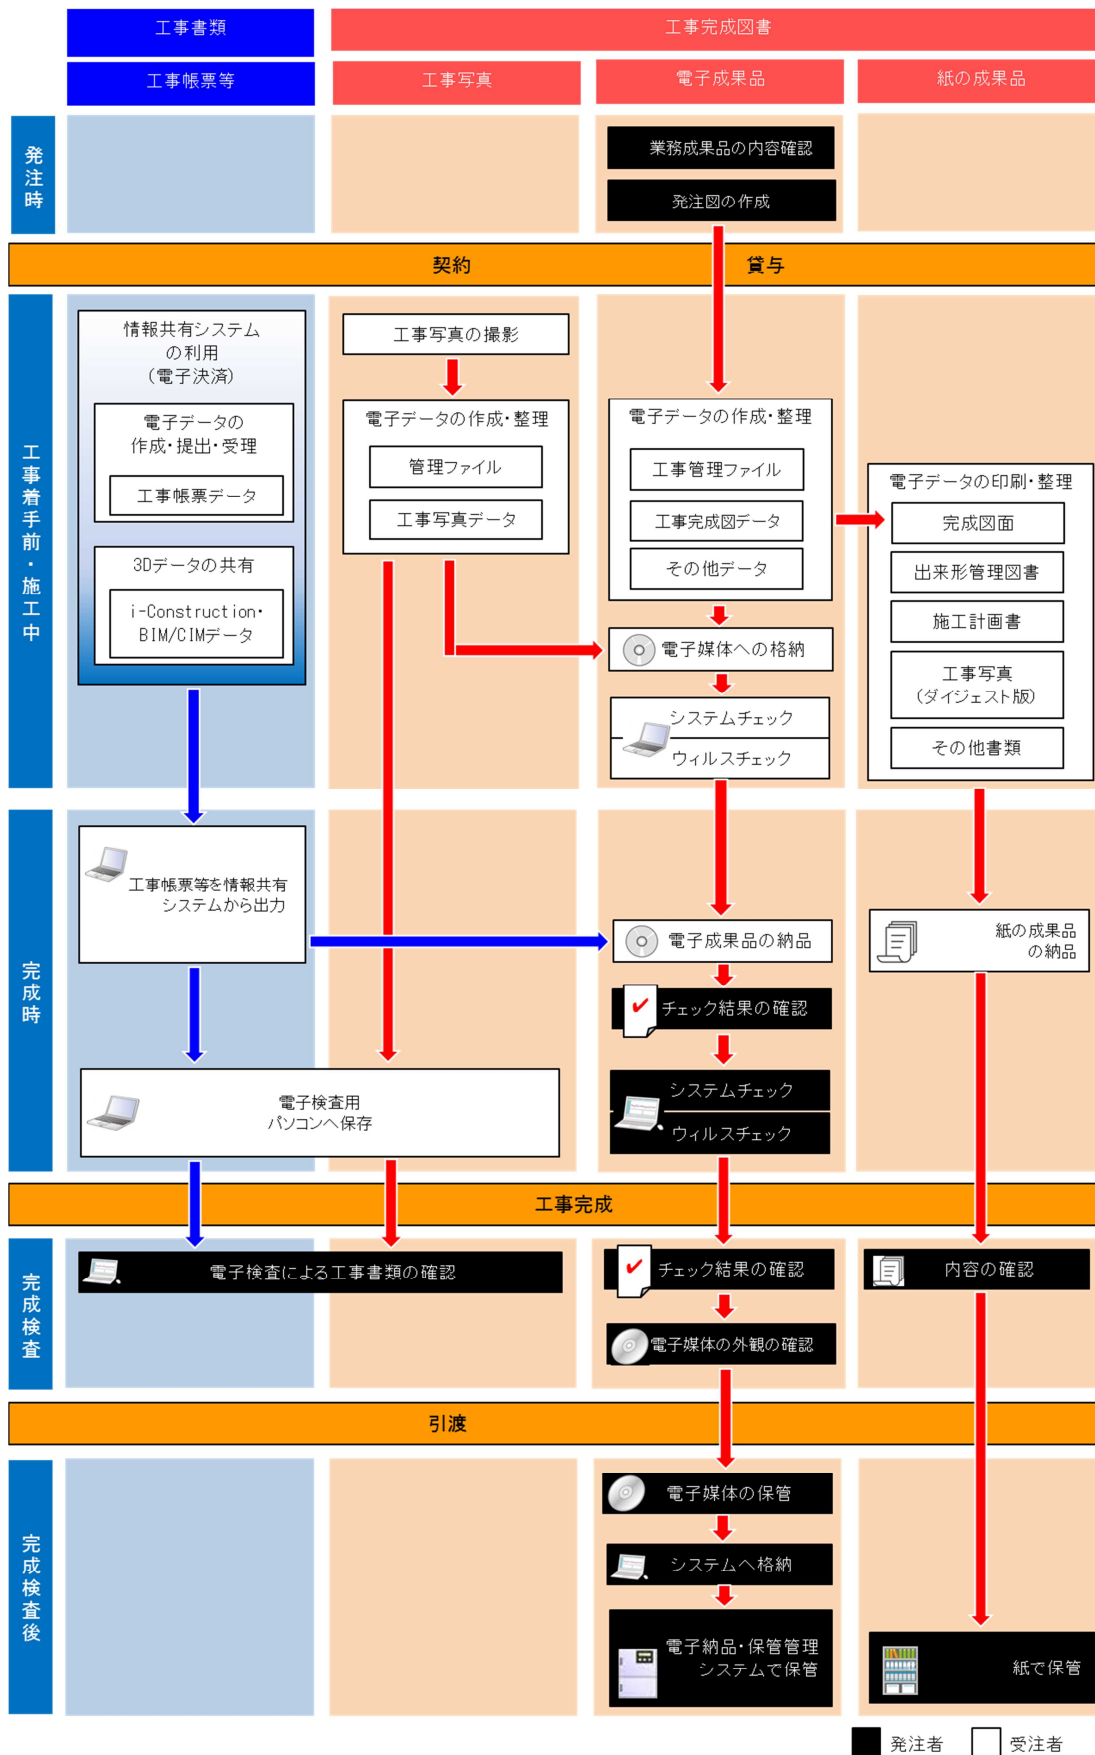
工事書類

工事完成図書

工事帳票等

工事写真

電子成果品

紙の成果品

発注時

業務成果品の内容確認

発注図の作成

契約

貸与

工事着手前・施工中

情報共有システムの利用（電子決済）

電子データの作成・提出・受理

工事帳票データ

3Dデータの共有

i-Construction・BIM/CIMデータ

工事写真の撮影

電子データの作成・整理

管理ファイル

工事写真データ

電子データの作成・整理

工事管理ファイル

工事完成図データ

その他データ

電子媒体への格納

システムチェック

ウィルスチェック

電子データの印刷・整理

完成図面

出来形管理図書

施工計画書

工事写真（ダイジェスト版）

その他書類

完成時

工事帳票等を情報共有システムから出力

電子成果品の納品

紙の成果品の納品

チェック結果の確認

システムチェック

ウィルスチェック

電子検査用パソコンへ保存

工事完成

完成検査

電子検査による工事書類の確認

チェック結果の確認

電子媒体の外観の確認

内容の確認

引渡

完成検査後

電子媒体の保管

システムへ格納

電子納品・保管管理システムで保管

紙で保管

発注者

受注者